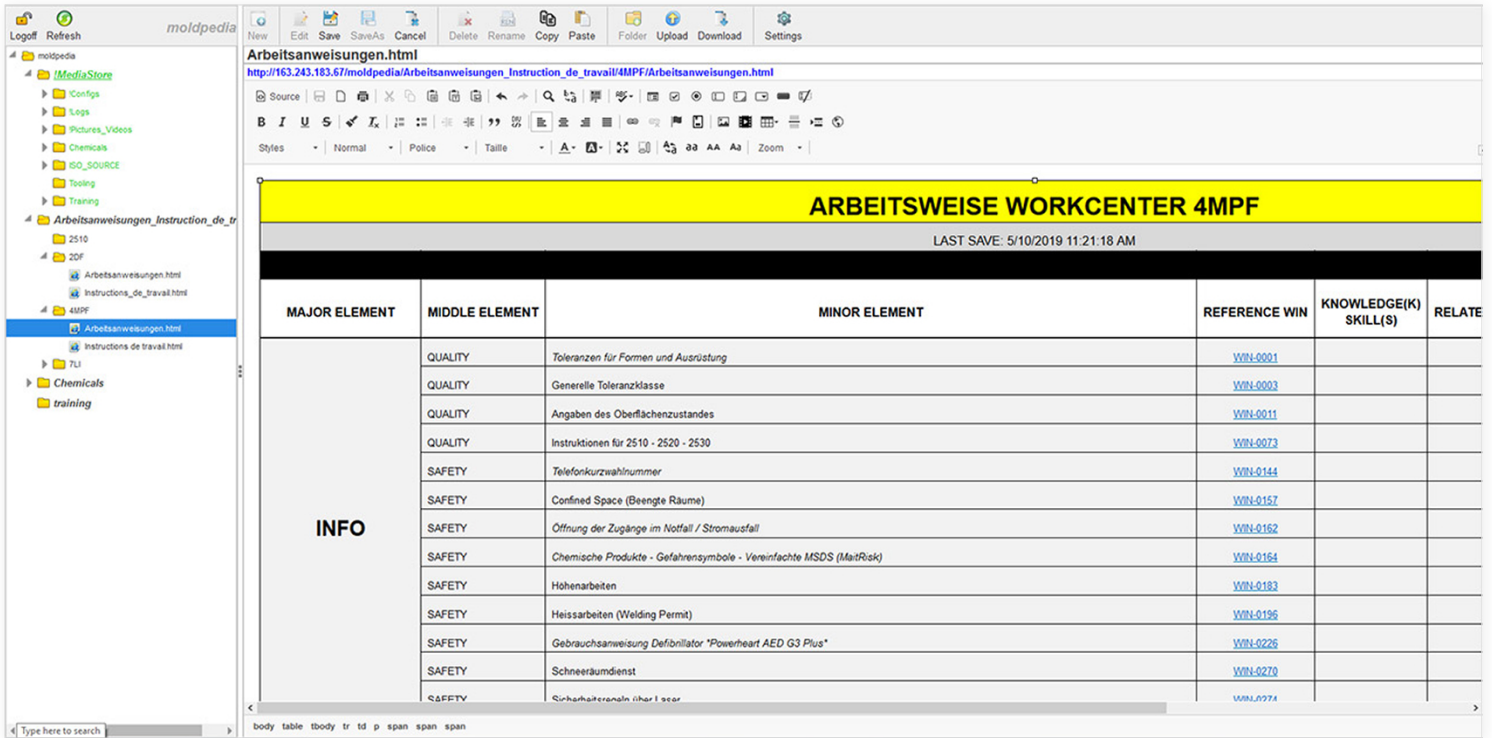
Logoff Refresh moldpedia

moldpedia
!MediaStore
!Configs
!Logs
!Pictures_Videos
Chemicals
ISO_SOURCE
Tooling
Training
Arbeitsanweisungen_Instruction_de_tr
2510
2DF
Arbeitsanweisungen.html
Instructions_de_travail.html
4MPF
Arbeitsanweisungen.html
Instructions de travail.html
7LI
Chemicals
training

Type here to search

New Edit Save SaveAs Cancel Delete Rename Copy Paste Folder Upload Download Settings

Arbeitsanweisungen.html
http://163.243.183.67/moldpedia/Arbeitsanweisungen_Instruction_de_travail/4MPF/Arbeitsanweisungen.html

Source
B I U S $T_x$
Styles Normal Police Taille Zoom

ARBEITSWEISE WORKCENTER 4MPF

LAST SAVE: 5/10/2019 11:21:18 AM

| MAJOR ELEMENT | MIDDLE ELEMENT | MINOR ELEMENT | REFERENCE WIN | KNOWLEDGE(K) SKILL(S) | RELATE |
|---|---|---|---|---|---|
| INFO | QUALITY | Toleranzen für Formen und Ausrüstung | WIN-0001 | | |
| | QUALITY | Generelle Toleranzklasse | WIN-0003 | | |
| | QUALITY | Angaben des Oberflächenzustandes | WIN-0011 | | |
| | QUALITY | Instruktionen für 2510 - 2520 - 2530 | WIN-0073 | | |
| | SAFETY | Telefonkurzwahlnummer | WIN-0144 | | |
| | SAFETY | Confined Space (Beengte Räume) | WIN-0157 | | |
| | SAFETY | Öffnung der Zugänge im Notfall / Stromausfall | WIN-0162 | | |
| | SAFETY | Chemische Produkte - Gefahrensymbole - Vereinfachte MSDS (MaitRisk) | WIN-0164 | | |
| | SAFETY | Höhenarbeiten | WIN-0183 | | |
| | SAFETY | Heissarbeiten (Welding Permit) | WIN-0196 | | |
| | SAFETY | Gebrauchsanweisung Defibrillator "Powerheart AED G3 Plus" | WIN-0226 | | |
| | SAFETY | Schneeräumdienst | WIN-0270 | | |
| | SAFETY | Sicherheitsregeln über Laser | WIN-0274 | | |

body table tbody tr td p span span span